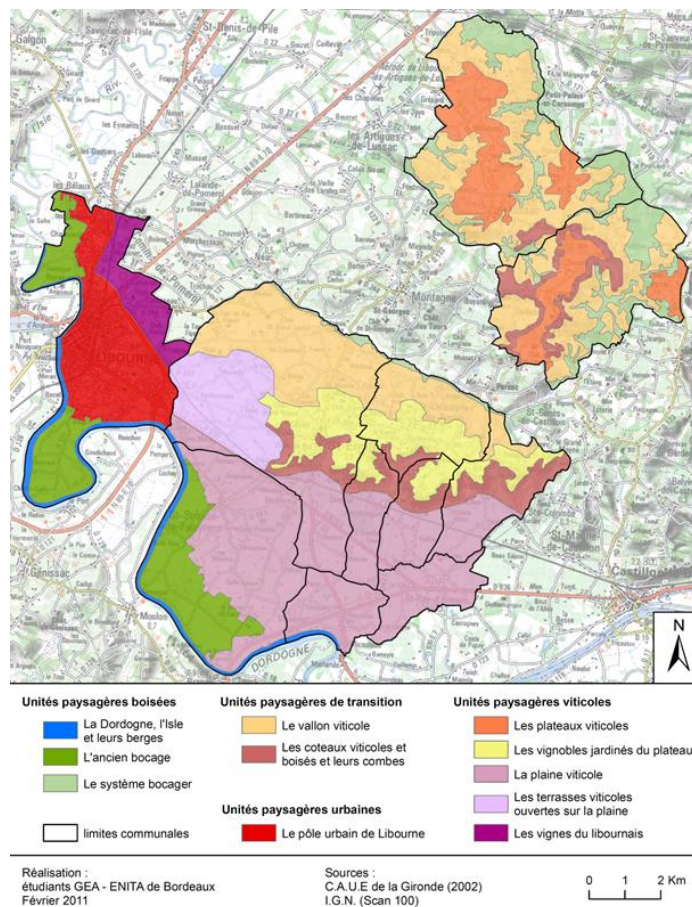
Galgon
St-Denis-de-Pile
Les Artigues-de-Lussac
Lalande-de-Pomerol
Les Billaux
Libourne
Montagne
St-Sulpice-de-Faleyrens
Génissac
Moulon
DORDOGNE
Castillon
N

Unités paysagères boisées
La Dordogne, l'Isle et leurs berges
L'ancien bocage
Le système bocager
limites communales

Unités paysagères de transition
Le vallon viticole
Les coteaux viticoles et boisés et leurs combes

Unités paysagères urbaines
Le pôle urbain de Libourne

Unités paysagères viticoles
Les plateaux viticoles
Les vignobles jardinés du plateau
La plaine viticole
Les terrasses viticoles ouvertes sur la plaine
Les vignes du libournais

Réalisation :
étudiants GEA - ENITA de Bordeaux
Février 2011

Sources :
C.A.U.E de la Gironde (2002)
I.G.N. (Scan 100)

0 1 2 Km